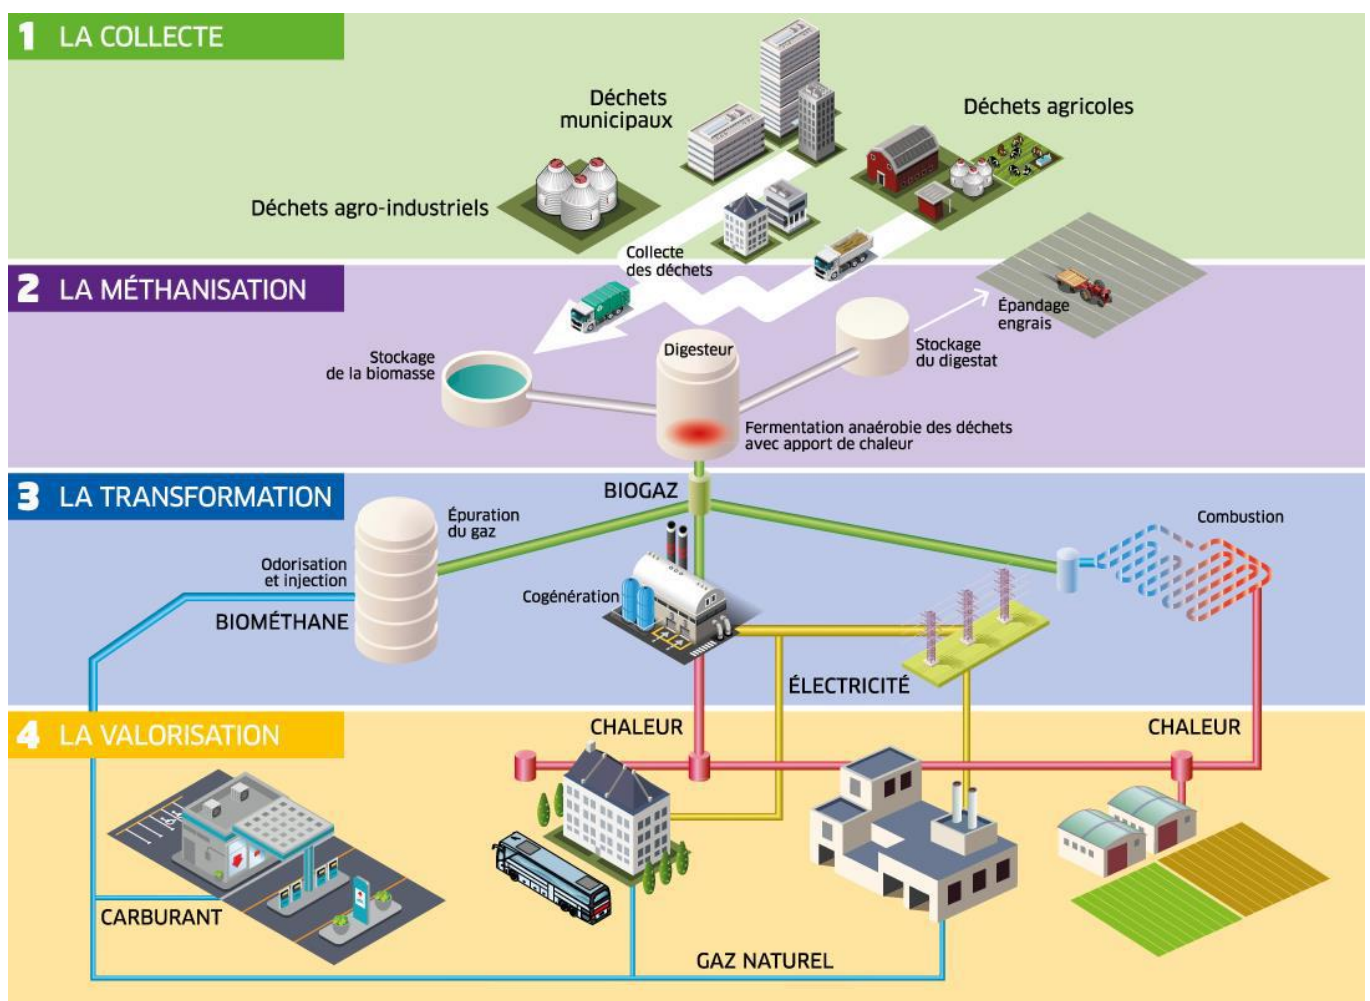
1 LA COLLECTE

Déchets municipaux

Déchets agricoles

Déchets agro-industriels

Collecte des déchets

2 LA MÉTHANISATION

Épandage engrais

Stockage de la biomasse

Digesteur

Stockage du digestat

Fermentation anaérobie des déchets avec apport de chaleur

3 LA TRANSFORMATION

BIOGAZ

Épuration du gaz

Combustion

Odorisation et injection

BIOMÉTHANE

Cogénération

ÉLECTRICITÉ

4 LA VALORISATION

CHALEUR

CHALEUR

CARBURANT

GAZ NATUREL